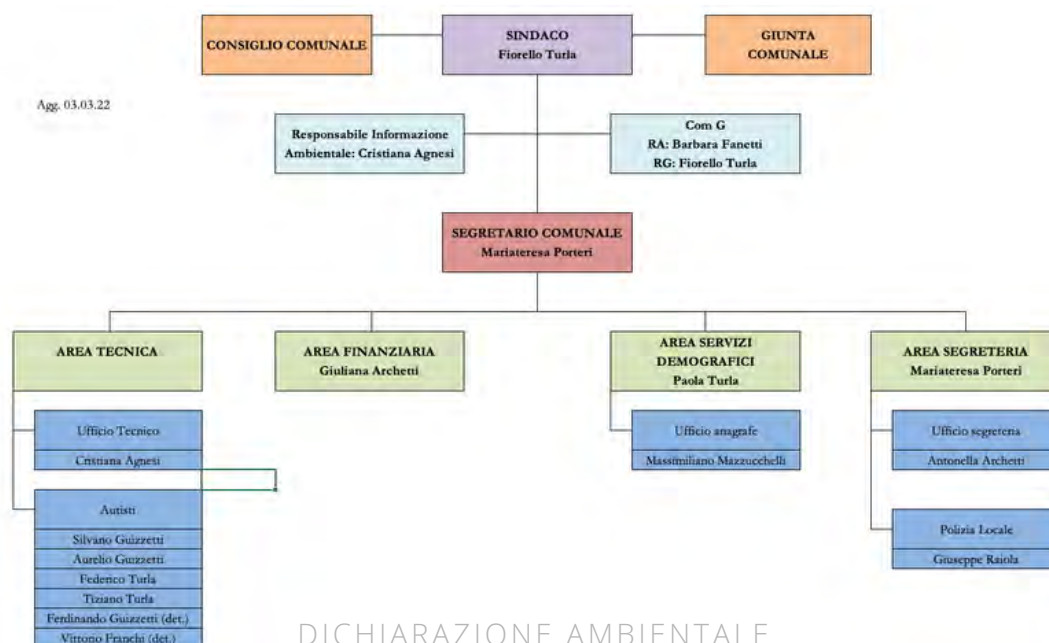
CONSIGLIO COMUNALE

SINDACO
Fiorello Turla

GIUNTA COMUNALE

Agg. 03.03.22

Responsabile Informazione Ambientale: Cristiana Agnesi

Com G
RA: Barbara Fanetti
RG: Fiorello Turla

SEGRETARIO COMUNALE
Mariateresa Porteri

AREA TECNICA

AREA FINANZIARIA
Giuliana Archetti

AREA SERVIZI DEMOGRAFICI
Paola Turla

AREA SEGRETERIA
Mariateresa Porteri

Ufficio Tecnico
Cristiana Agnesi

Autisti
Silvano Guizzetti
Aurelio Guizzetti
Federico Turla
Tiziano Turla
Ferdinando Guizzetti (det.)
Vittorio Franchi (det.)

Ufficio anagrafe
Massimiliano Mazzucchelli

Ufficio segreteria
Antonella Archetti

Polizia Locale
Giuseppe Raiola

DICHIARAZIONE AMBIENTALE